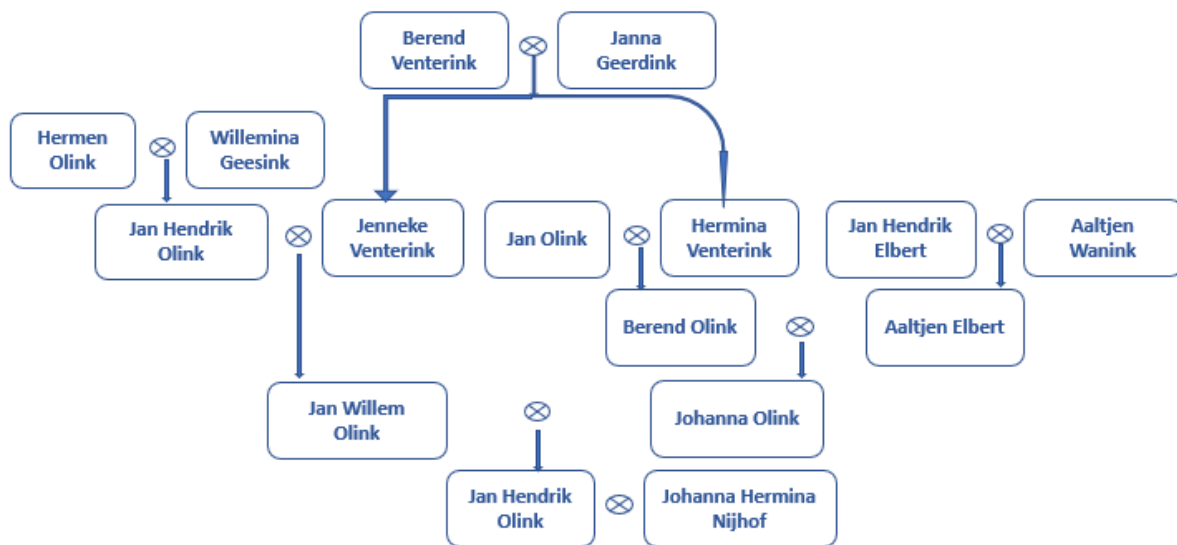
Berend Venterink

Janna Geerdink

Hermen Olink

Willemina Geesink

Jan Hendrik Olink

Jenneke Venterink

Jan Olink

Hermina Venterink

Jan Hendrik Elbert

Aaltjen Wanink

Berend Olink

Aaltjen Elbert

Jan Willem Olink

Johanna Olink

Jan Hendrik Olink

Johanna Hermina Nijhof